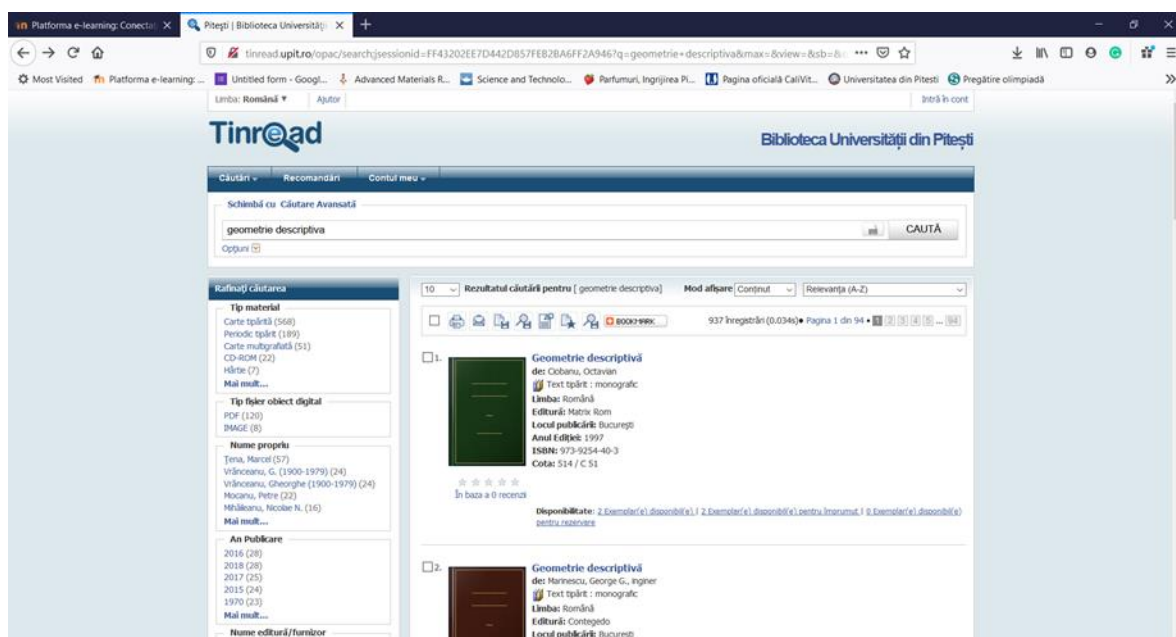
Platforma e-learning: Conectat ×
Pitești | Biblioteca Universității ×
+

tinread.upit.ro/opac/search;jsessionid=FF43202EE7D442D857FEB2BA6FF2A946?q=geometrie+descriptiva&max=&view=&sb=&
Most Visited   Platforma e-learning: ...   Untitled form - Googl...   Advanced Materials R...   Science and Technolo...   Parfumuri, Ingrijirea Pi...   Pagina oficială CaliVit...   Universitatea din Pitesti   Pregătire olimpiadă

Limba: Română ▾   Ajutor   Intră în cont

Tinread

Biblioteca Universității din Pitești

Căutări ▾   Recomandări   Contul meu ▾

Schimbă cu Căutare Avansată
geometrie descriptiva
CAUTĂ
Opțiuni

Rafinați căutarea
Tip material
Carte tipărită (568)
Periodic tipărit (189)
Carte multigrafiată (51)
CD-ROM (22)
Hărțe (7)
Mai mult...
Tip fișier obiect digital
PDF (120)
IMAGE (8)
Nume propriu
Țena, Marcel (57)
Vrănceanu, G. (1900-1979) (24)
Vrănceanu, Gheorghe (1900-1979) (24)
Mocanu, Petre (22)
Mihăileanu, Nicolae N. (16)
Mai mult...
An Publicare
2016 (28)
2018 (28)
2017 (25)
2015 (24)
1970 (23)
Mai mult...
Nume editură/furnizor

10   Rezultatul căutării pentru [ geometrie descriptiva]   Mod afișare Conținut   Relevanța (A-Z)

BOOKMARK   937 înregistrări (0.034s) • Pagina 1 din 94 • 1 2 3 4 5 ... 94

1.
Geometrie descriptivă
de: Ciobanu, Octavian
Text tipărit : monografic
Limba: Română
Editură: Matrix Rom
Locul publicării: București
Anul Ediției: 1997
ISBN: 973-9254-40-3
Cota: 514 / C 51
În baza a 0 recenzii
Disponibilitate: 2 Exemplar(e) disponibil(e) | 2 Exemplar(e) disponibil(e) pentru împrumut | 0 Exemplar(e) disponibil(e) pentru rezervare

2.
Geometrie descriptivă
de: Marinescu, George G., inginer
Text tipărit : monografic
Limba: Română
Editură: Contegedo
Locul publicării: București